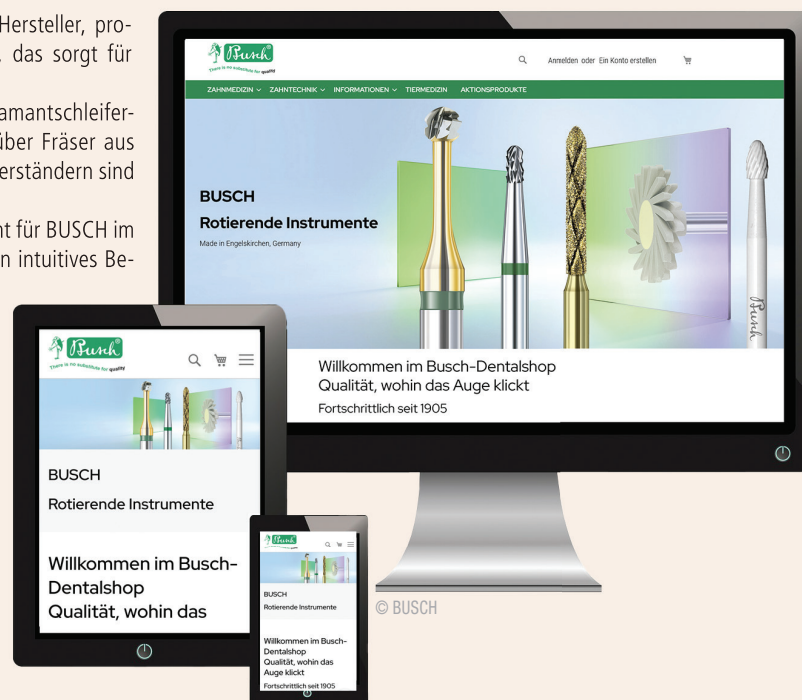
Hersteller, pro-
. das sorgt für

amantschleifer-
über Fräser aus
erständern sind

nt für BUSCH im
n intuitives Be-

Busch
There is no substitute for quality

Anmelden oder Ein Konto erstellen

ZAHNMEDIZIN ZAHNTECHNIK INFORMATIONEN TIERMEDIZIN AKTIONSPRODUKTE

BUSCH
Rotierende Instrumente
Made in Engelskirchen, Germany

Willkommen im Busch-Dentalshop
Qualität, wohin das Auge klickt
Fortschrittlich seit 1905

Busch
There is no substitute for quality

BUSCH
Rotierende Instrumente

Willkommen im Busch-Dentalshop
Qualität, wohin das

Busch

BUSCH
Rotierende Instrumente

Willkommen im Busch-Dentalshop
Qualität, wohin das Auge klickt
Fortschrittlich seit 1905

© BUSCH